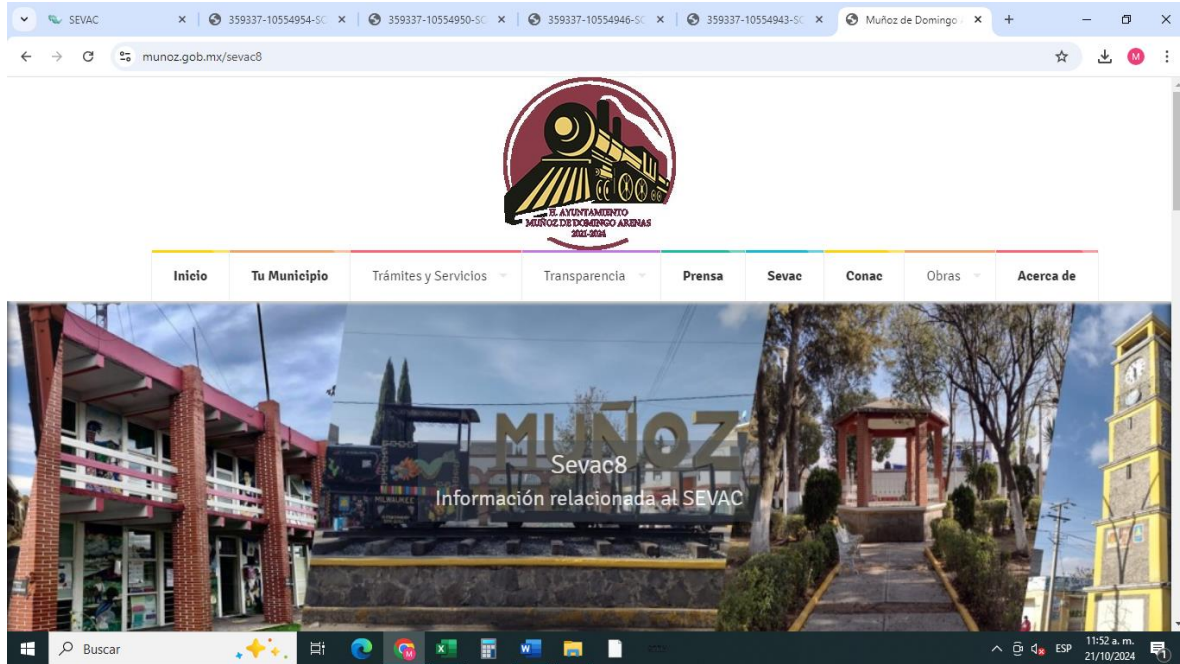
SEVAC
359337-10554954-SC
359337-10554950-SC
359337-10554946-SC
359337-10554943-SC
Muñoz de Domingo

munoz.gob.mx/sevac8

H. AYUNTAMIENTO
MUÑOZ DE DOMINGO ARENAS
2021-2024

Inicio
Tu Municipio
Trámites y Servicios
Transparencia
Prensa
Sevac
Conac
Obras
Acerca de

MUÑOZ

Sevac8
Información relacionada al SEVAC

Buscar
11:52 a. m.
21/10/2024
ESP